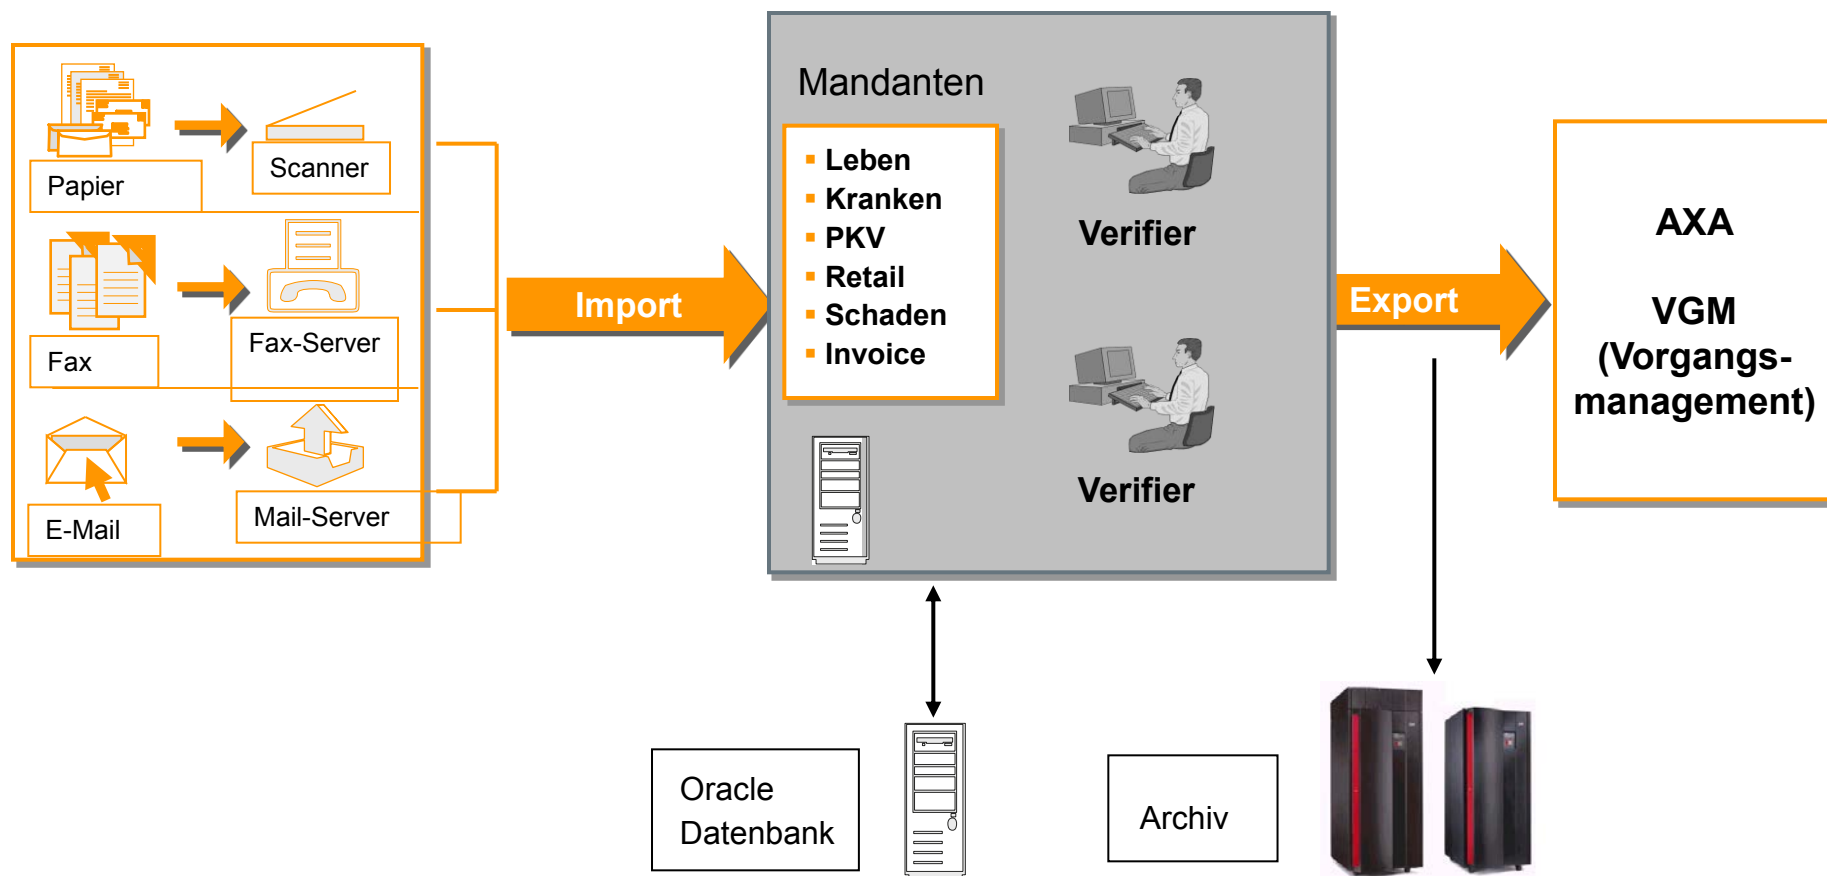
Papier

Scanner

Fax

Fax-Server

E-Mail

Mail-Server

Import

Mandanten

- Leben
- Kranken
- PKV
- Retail
- Schaden
- Invoice

Verifier

Verifier

Export

AXA

VGM (Vorgangsmanagement)

Oracle Datenbank

Archiv